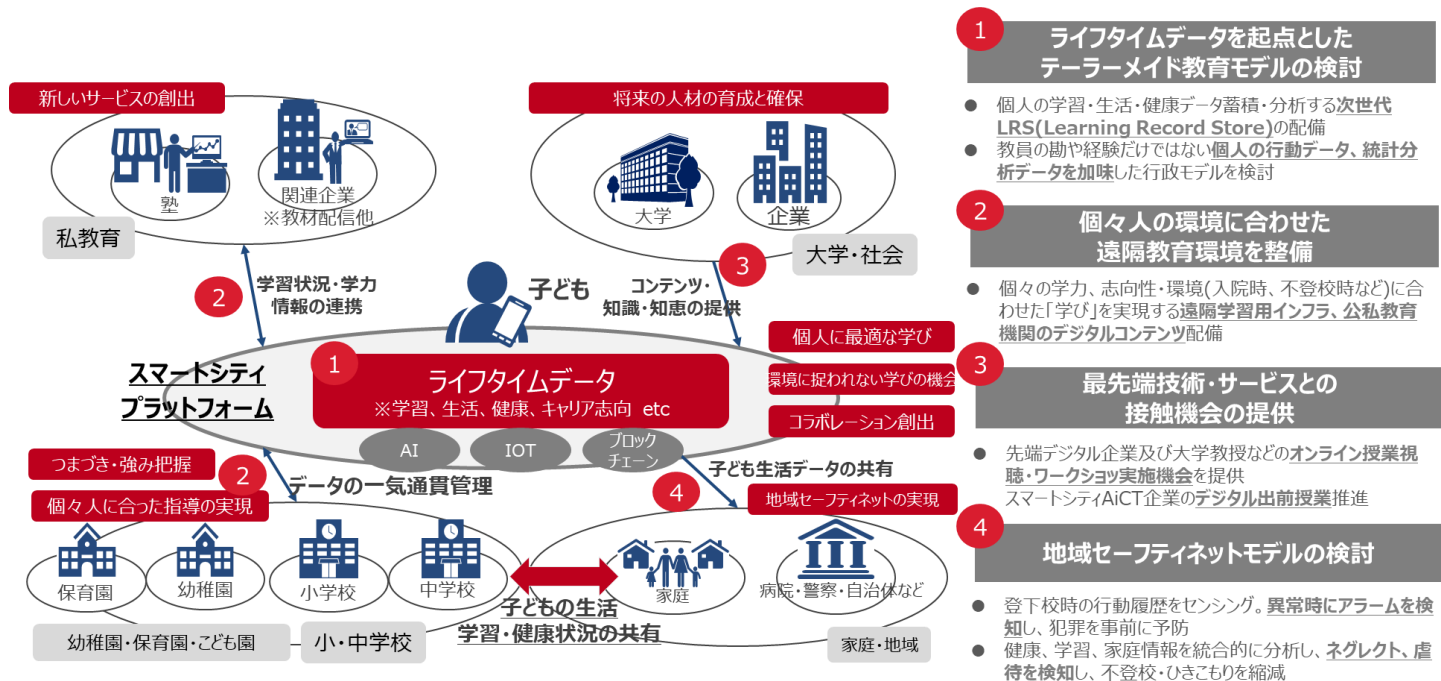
新しいサービスの創出

塾

関連企業
※教材配信他

私教育

将来の人材の育成と確保

大学

企業

大学・社会

2
学習状況・学力情報の連携

子ども

3
コンテンツ・知識・知恵の提供

スマートシティプラットフォーム

1
ライフタイムデータ
※学習、生活、健康、キャリア志向 etc

AI
IOT
ブロックチェーン

個人に最適な学び
環境に捉われない学びの機会
コラボレーション創出

つまづき・強み把握
2
個々人に合った指導の実現
データの一気通貫管理

4
子ども生活データの共有
地域セーフティネットの実現

保育園
幼稚園
小学校
中学校

子どもの生活
学習・健康状況の共有

家庭
病院・警察・自治体など

幼稚園・保育園・こども園
小・中学校
家庭・地域

1
ライフタイムデータを起点としたテーラーメイド教育モデルの検討

● 個人の学習・生活・健康データ蓄積・分析する次世代LRS(Learning Record Store)の配備
● 教員の勘や経験だけではない個人の行動データ、統計分析データを加味した行政モデルを検討

2
個々人の環境に合わせた遠隔教育環境を整備

● 個々の学力、志向性・環境(入院時、不登校時など)に合わせた「学び」を実現する遠隔学習用インフラ、公私教育機関のデジタルコンテンツ配備

3
最先端技術・サービスとの接触機会の提供

● 先端デジタル企業及び大学教授などのオンライン授業視聴・ワークショップ実施機会を提供
スマートシティAiCT企業のデジタル出前授業推進

4
地域セーフティネットモデルの検討

● 登下校時の行動履歴をセンシング。異常時にアラームを検知し、犯罪を事前に予防
● 健康、学習、家庭情報を統合的に分析し、ネグレクト、虐待を検知し、不登校・ひきこもりを縮減